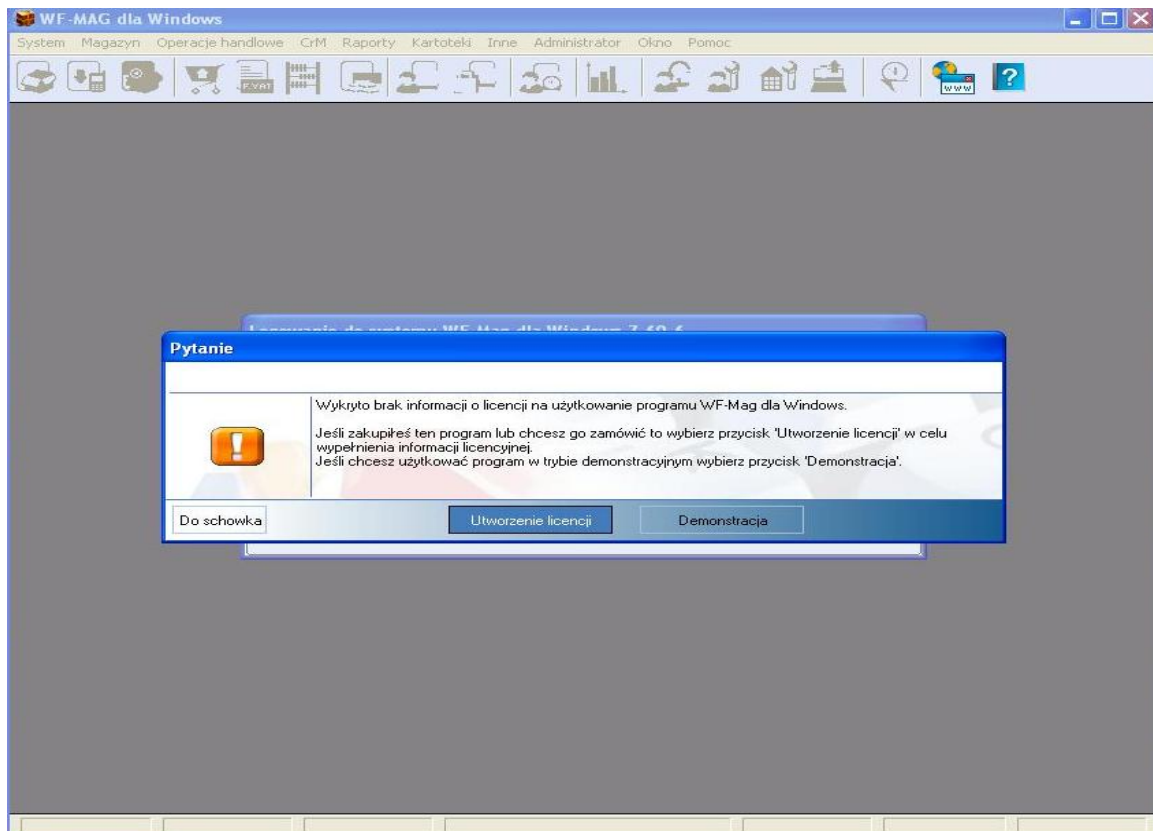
WF-MAG dla Windows

System Magazyn Operacje handlowe CrM Raporty Kartoteki Inne Administrator Okno Pomoc

F.VAT

WWW

?

Logowanie do systemu WF-Mag dla Windows 7.60.6

Pytanie

Wykryto brak informacji o licencji na użytkowanie programu WF-Mag dla Windows.

Jeśli zakupiłeś ten program lub chcesz go zamówić to wybierz przycisk 'Utworzenie licencji' w celu wypełnienia informacji licencyjnej.
Jeśli chcesz użytkować program w trybie demonstracyjnym wybierz przycisk 'Demonstracja'.

Do schowka

Utworzenie licencji

Demonstracja